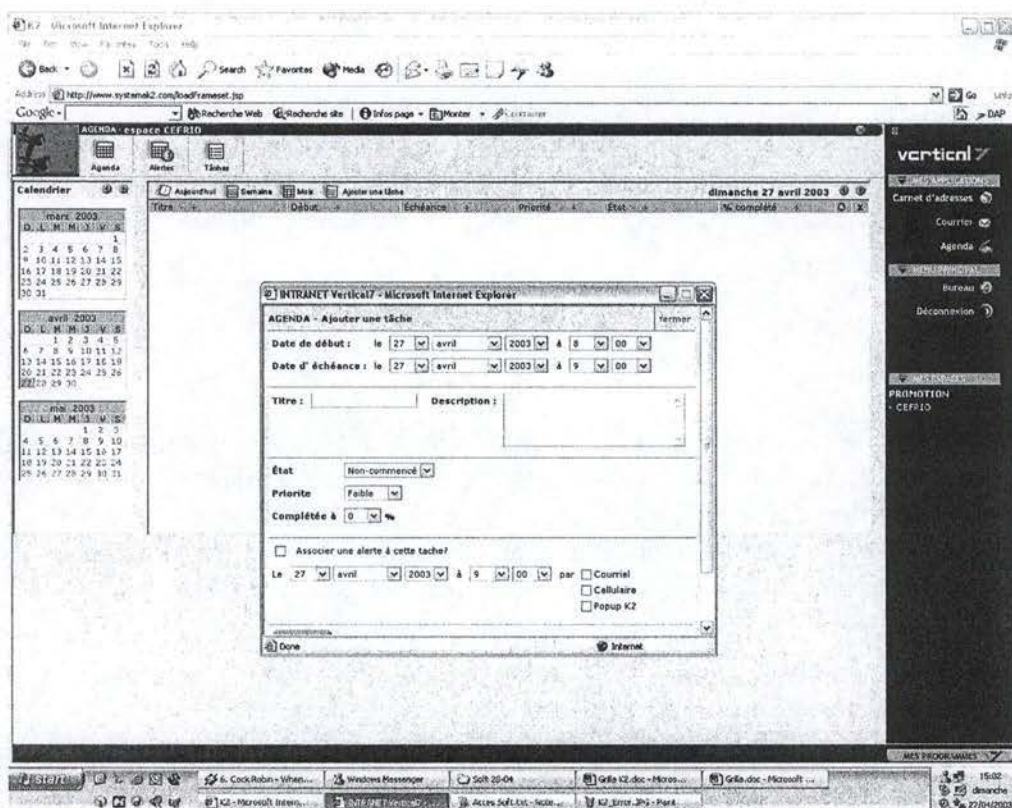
K2 - Microsoft Internet Explorer
File Edit View Favorites Tools Help
Back Search Favorites Media
Address http://www.systemak2.com/load/frameset.jsp
Go Links
Google - Recherche Web Recherche site Infos page Monter
DAP
AGENDA - espace CEFRIO
Agenda Alertes Tâches
vertical 7
Calendrier
Aujourd'hui Semaine Mois Ajouter une tâche
dimanche 27 avril 2003
Titre Début Échéance Priorité État % complété
mars 2003
D L M M J V S
1
2 3 4 5 6 7 8
9 10 11 12 13 14 15
16 17 18 19 20 21 22
23 24 25 26 27 28 29
30 31
avril 2003
D L M M J V S
1 2 3 4 5
6 7 8 9 10 11 12
13 14 15 16 17 18 19
20 21 22 23 24 25 26
27 28 29 30
mai 2003
D L M M J V S
1 2 3
4 5 6 7 8 9 10
11 12 13 14 15 16 17
18 19 20 21 22 23 24
25 26 27 28 29 30 31
MES APPLICATIONS
Carnet d'adresses
Courrier
Agenda
MENU PRINCIPAL
Bureau
Déconnexion
MES ESPACES
PROMOTION
- CEFRIO
INTRANET Vertical7 - Microsoft Internet Explorer
AGENDA - Ajouter une tâche
Fermer
Date de début : le 27 avril 2003 à 8 00
Date d' échéance : le 27 avril 2003 à 9 00
Titre :
Description :
État Non-commencé
Priorite Faible
Complétée à 0 %
Associer une alerte à cette tache?
Le 27 avril 2003 à 9 00 par Courriel Cellulaire Popup K2
Done
Internet
MES PROGRAMMES
start
6. Cock Robin - When...
Windows Messenger
Soft 20-04
Grilla K2.doc - Micros...
Grilla.doc - Microsoft ...
K2 - Microsoft Intern...
INTRANET Vertical7...
Acces Soft.txt - Note...
K2_Error_JPG - Paint
15:02
dimanche
27/04/2003